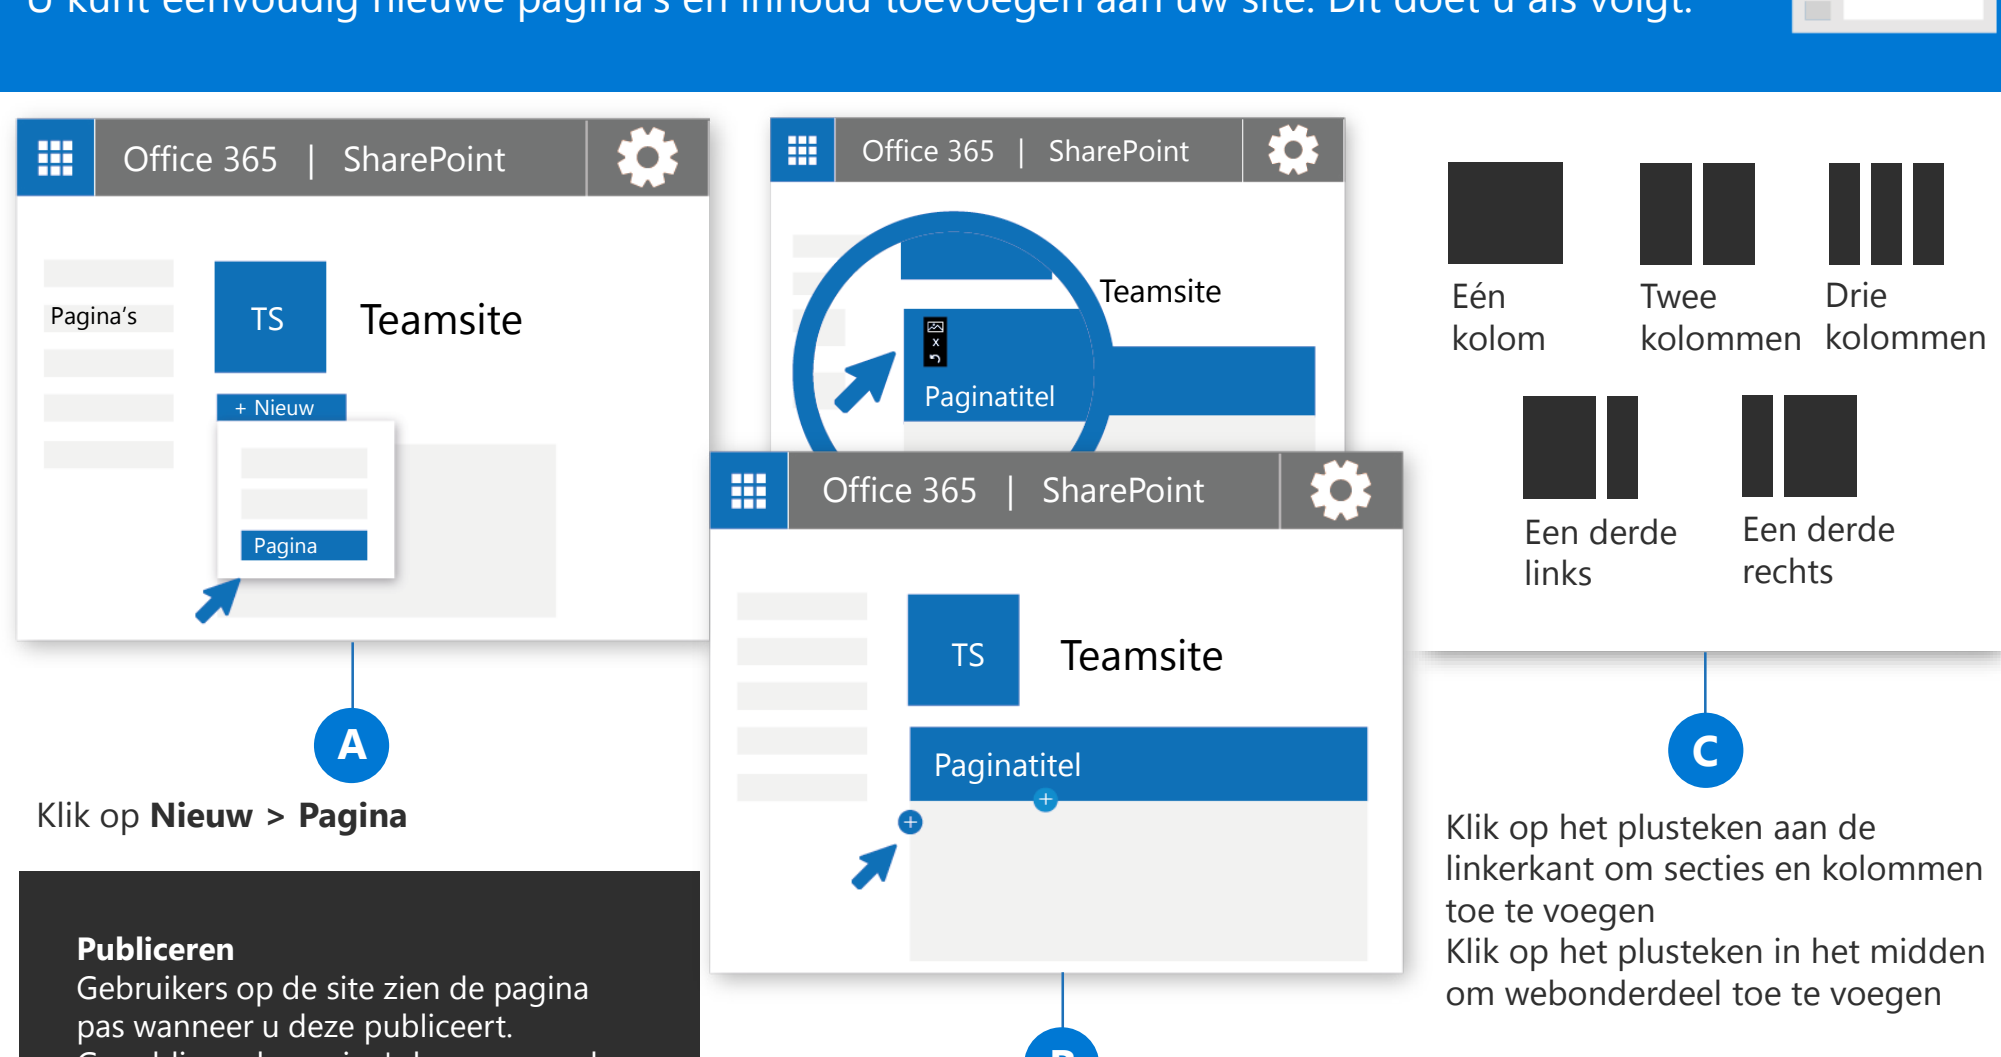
U kunt eenvoudig nieuwe pagina's en inhoud toevoegen aan uw site. Dit doet u als volgt:

Office 365 | SharePoint

Pagina's

TS

Teamsite

+ Nieuw

Pagina

A

Klik op **Nieuw** > **Pagina**

Office 365 | SharePoint

Teamsite

Paginatitel

Office 365 | SharePoint

TS

Teamsite

Paginatitel

Eén kolom

Twee kolommen

Drie kolommen

Een derde links

Een derde rechts

C

Klik op het plusteken aan de linkerkant om secties en kolommen toe te voegen
Klik op het plusteken in het midden om webonderdeel toe te voegen

**Publiceren**
Gebruikers op de site zien de pagina pas wanneer u deze publiceert.
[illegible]

B